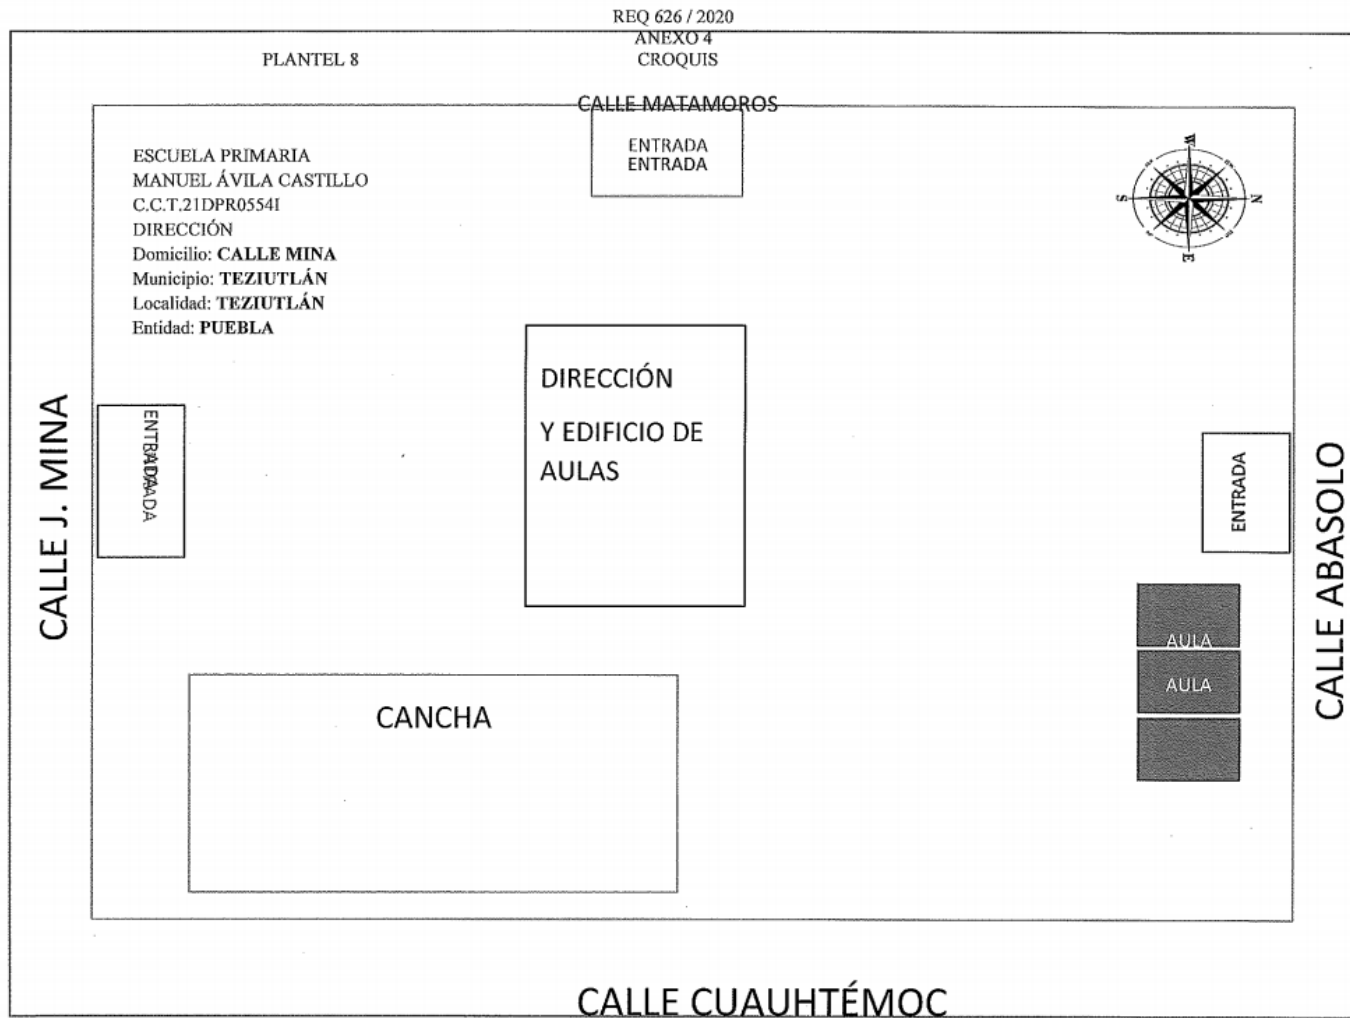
REQ 626 / 2020
ANEXO 4
CROQUIS

PLANTEL 8

CALLE MATAMOROS

ENTRADA
ENTRADA

ESCUELA PRIMARIA
MANUEL ÁVILA CASTILLO
C.C.T.21DPR0554I
DIRECCIÓN
Domicilio: **CALLE MINA**
Municipio: **TEZIUTLÁN**
Localidad: **TEZIUTLÁN**
Entidad: **PUEBLA**

W
S
N
E

CALLE J. MINA

ENTRADA
ENTRADA

DIRECCIÓN

Y EDIFICIO DE AULAS

ENTRADA

CALLE ABASOLO

AULA

AULA

CANCHA

CALLE CUAUHTÉMOC